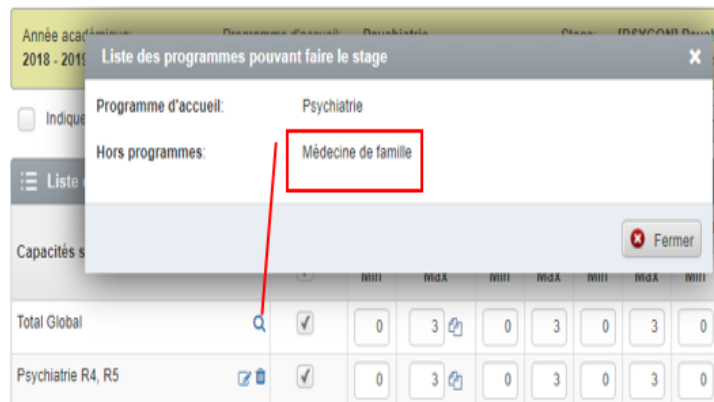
Année académique:
2018 - 2019

Indique

Liste

Capacités s

Liste des programmes pouvant faire le stage ×

Programme d'accueil: Psychiatrie

Hors programmes: Médecine de famille

Fermer

| | | Min | Max | Min | Max | Min | Max | Min |
|---|---|---|---|---|---|---|---|---|
| Total Global | ✓ | 0 | 3 | 0 | 3 | 0 | 3 | 0 |
| Psychiatrie R4, R5 | ✓ | 0 | 3 | 0 | 3 | 0 | 3 | 0 |